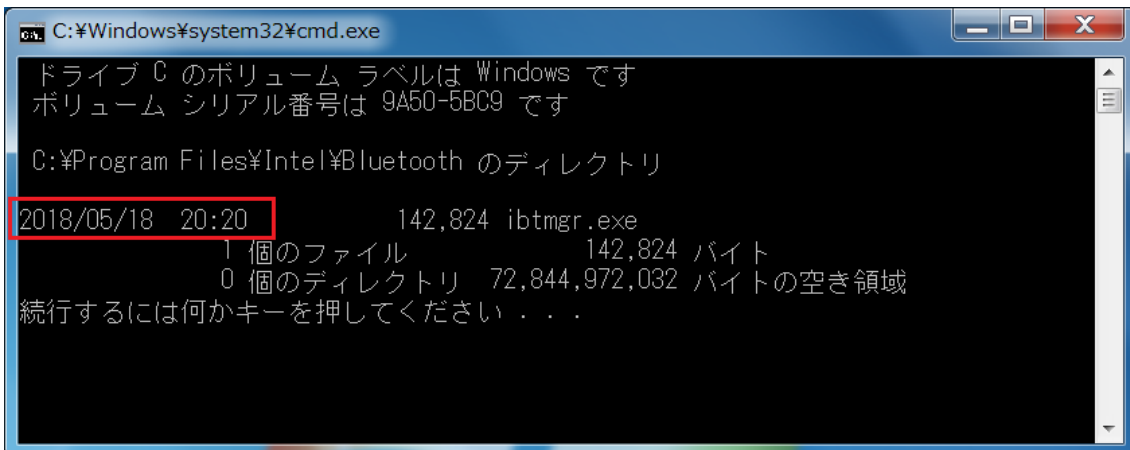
C:¥Windows¥system32¥cmd.exe

ドライブ C のボリューム ラベルは Windows です
ボリューム シリアル番号は 9A50-5BC9 です

C:¥Program Files¥Intel¥Bluetooth のディレクトリ

2018/05/18 20:20 142,824 ibtmgr.exe
1 個のファイル 142,824 バイト
0 個のディレクトリ 72,844,972,032 バイトの空き領域
続行するには何かキーを押してください . . .